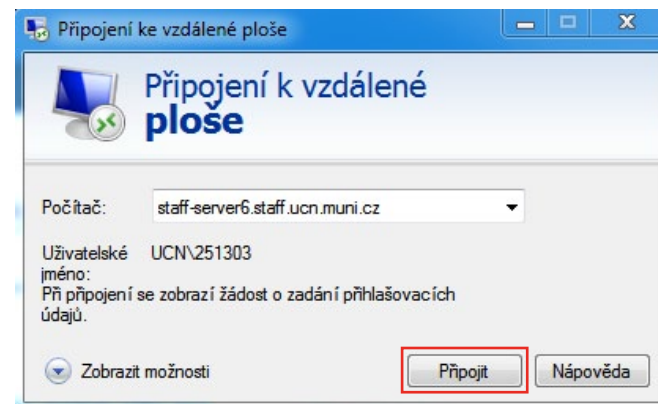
Připojení ke vzdálené ploše

Připojení k vzdálené ploše

Počítač: staff-server6.staff.ucn.muni.cz

Uživatelské jméno: UCN\251303

Při připojení se zobrazí žádost o zadání přihlašovacích údajů.

Zobrazit možnosti

Připojit

Nápověda